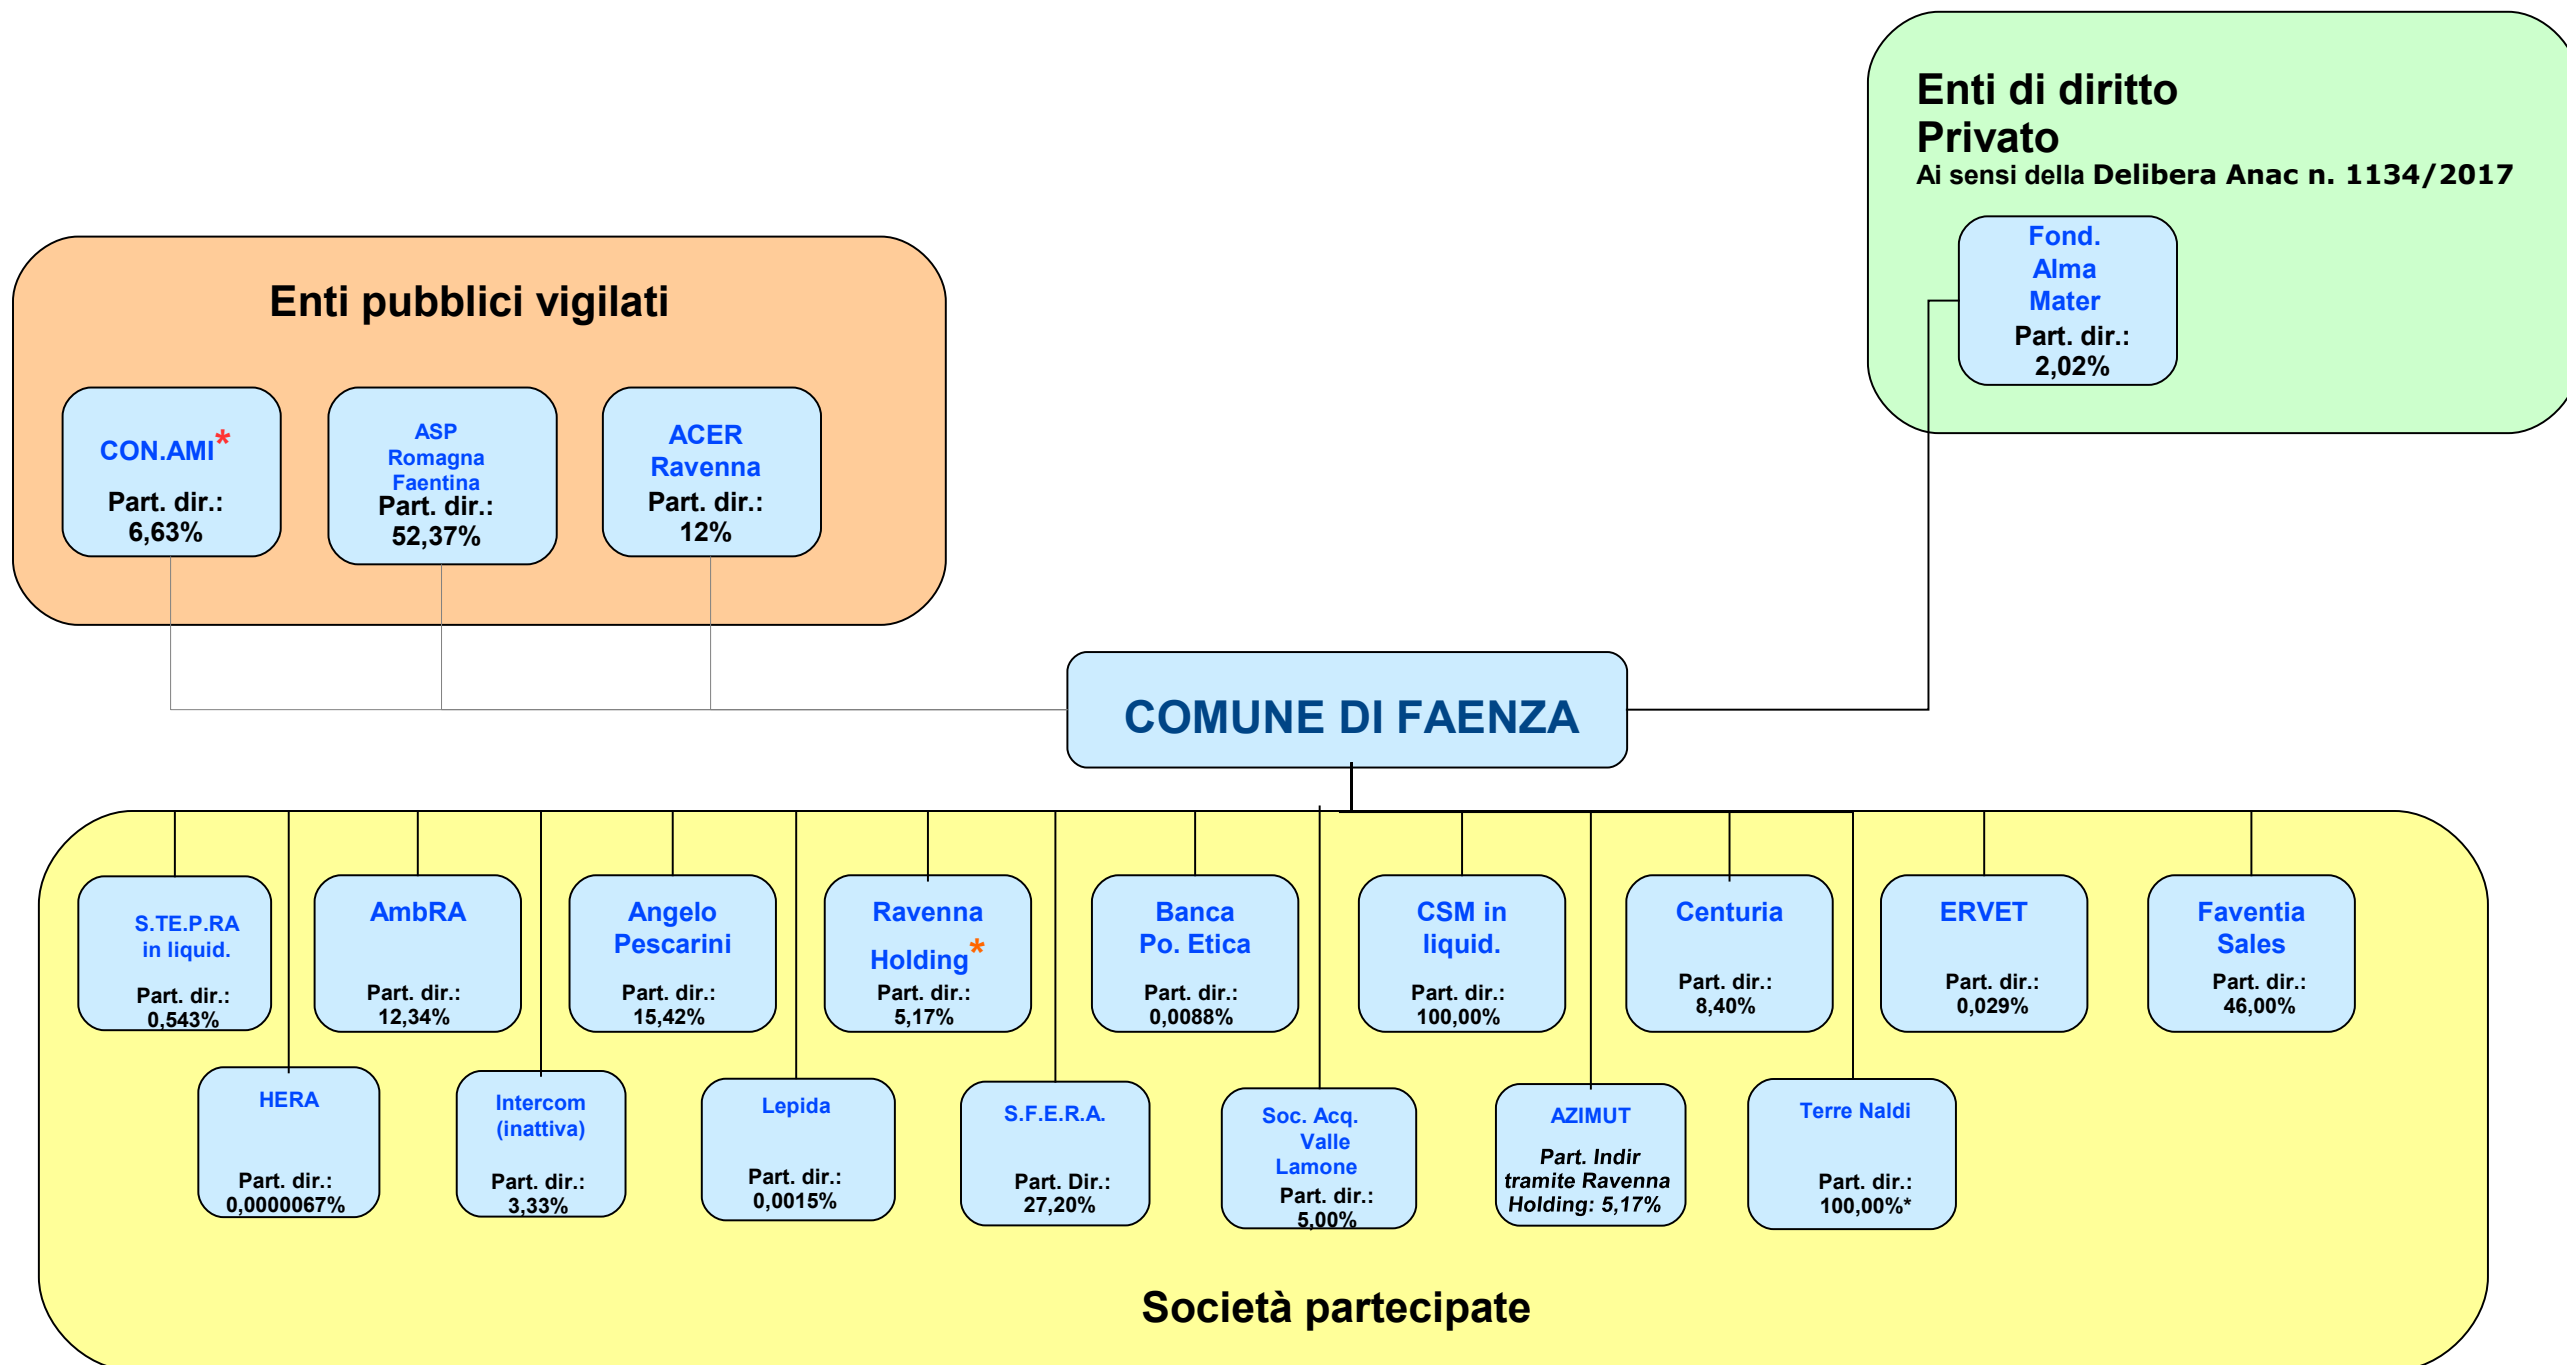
Enti di diritto Privato
Ai sensi della Delibera Anac n. 1134/2017

Fond. Alma Mater
Part. dir.: 2,02%

Enti pubblici vigilati

CON.AMI*
Part. dir.: 6,63%

ASP Romagna Faentina
Part. dir.: 52,37%

ACER Ravenna
Part. dir.: 12%

COMUNE DI FAENZA

S.TE.P.RA in liquid.
Part. dir.: 0,543%

AmbRA
Part. dir.: 12,34%

Angelo Pescarini
Part. dir.: 15,42%

Ravenna Holding*
Part. dir.: 5,17%

Banca Po. Etica
Part. dir.: 0,0088%

CSM in liquid.
Part. dir.: 100,00%

Centuria
Part. dir.: 8,40%

ERVET
Part. dir.: 0,029%

Faventia Sales
Part. dir.: 46,00%

HERA
Part. dir.: 0,0000067%

Intercom (inattiva)
Part. dir.: 3,33%

Lepida
Part. dir.: 0,0015%

S.F.E.R.A.
Part. Dir.: 27,20%

Soc. Acq. Valle Lamone
Part. dir.: 5,00%

AZIMUT
Part. Indir tramite Ravenna Holding: 5,17%

Terre Naldi
Part. dir.: 100,00%*

Società partecipate